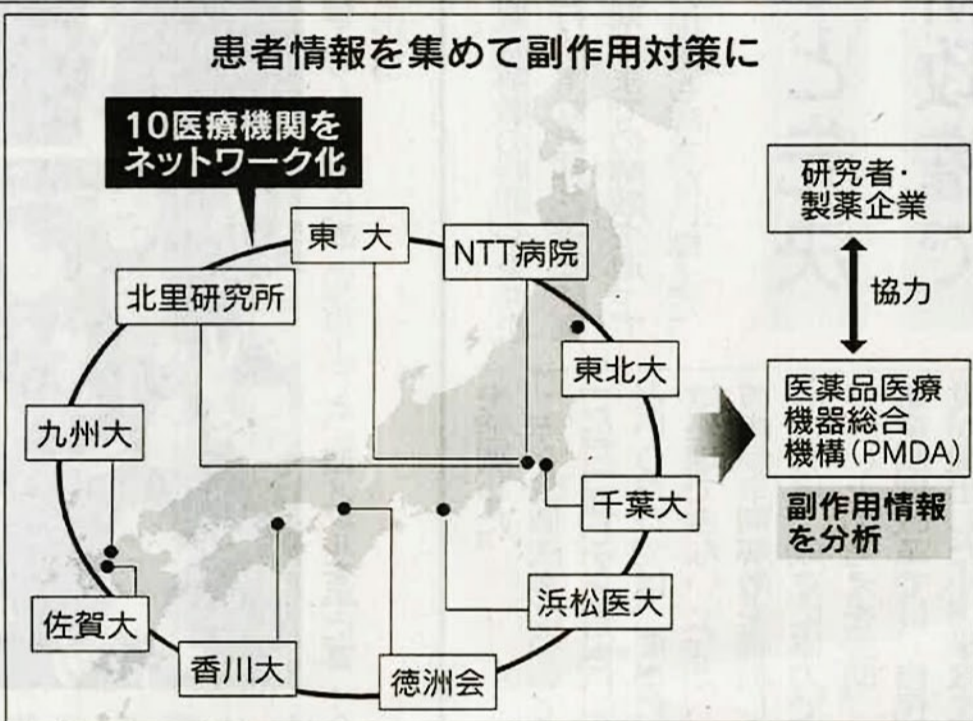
患者情報を集めて副作用対策に

10医療機関をネットワーク化

東大

NTT病院

北里研究所

東北大

九州大

千葉大

佐賀大

香川大

徳洲会

浜松医大

研究者・製薬企業

協力

医薬品医療機器総合機構（PMDA）

副作用情報を分析